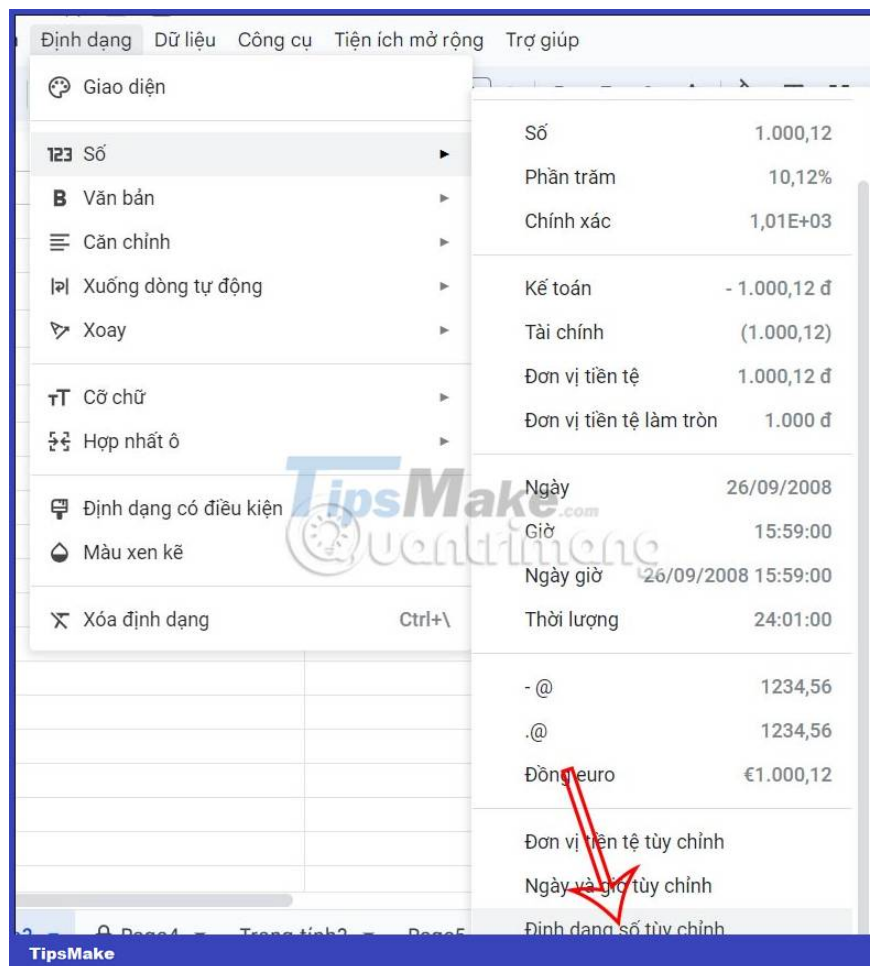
Định dạng Dữ liệu Công cụ Tiện ích mở rộng Trợ giúp

Giao diện

123 Số

B Văn bản

Căn chỉnh

Xuống dòng tự động

Xoay

Cỡ chữ

Hợp nhất ô

Định dạng có điều kiện

Màu xen kẽ

Xóa định dạng Ctrl+\

| | |
|---|---|
| Số | 1.000,12 |
| Phần trăm | 10,12% |
| Chính xác | 1,01E+03 |
| Kế toán | - 1.000,12 đ |
| Tài chính | (1.000,12) |
| Đơn vị tiền tệ | 1.000,12 đ |
| Đơn vị tiền tệ làm tròn | 1.000 đ |
| Ngày | 26/09/2008 |
| Giờ | 15:59:00 |
| Ngày giờ | 26/09/2008 15:59:00 |
| Thời lượng | 24:01:00 |
| - @ | 1234,56 |
| .@ | 1234,56 |
| Đồng euro | €1.000,12 |

Đơn vị tiền tệ tùy chỉnh

Ngày và giờ tùy chỉnh

Định dạng số tùy chỉnh

Page4 Trang tính2 Page5

TipsMake

TipsMake.com Quantrimang